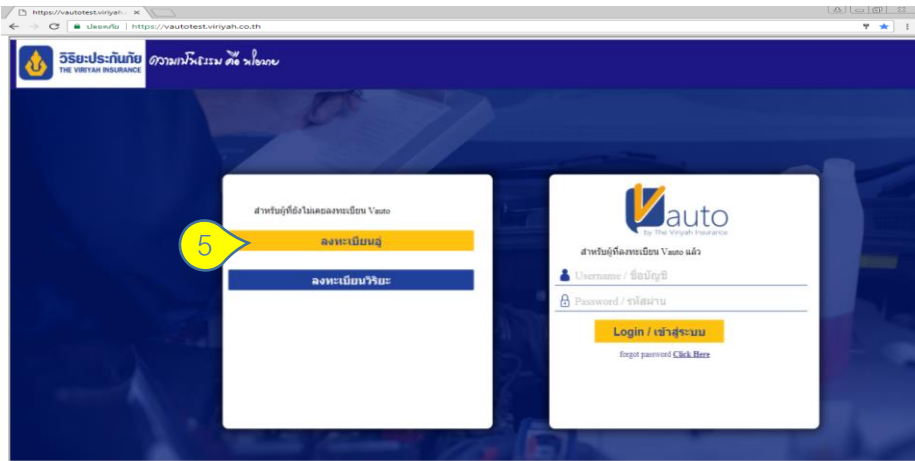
https://vautotest.viriyah ×

ปลอดภัย | https://vautotest.viriyah.co.th

วิริยะประกันภัย THE VIRIYAH INSURANCE ความเป็นธรรม คือ หัวใจเรา

สำหรับผู้ที่ยังไม่เคยลงทะเบียน Vauto

5

ลงทะเบียนอู่

ลงทะเบียนวิริยะ

Vauto by The Viriyah Insurance

สำหรับผู้ที่ลงทะเบียน Vauto แล้ว

Username / ชื่อบัญชี

Password / รหัสผ่าน

Login / เข้าสู่ระบบ

forgot password Click Here